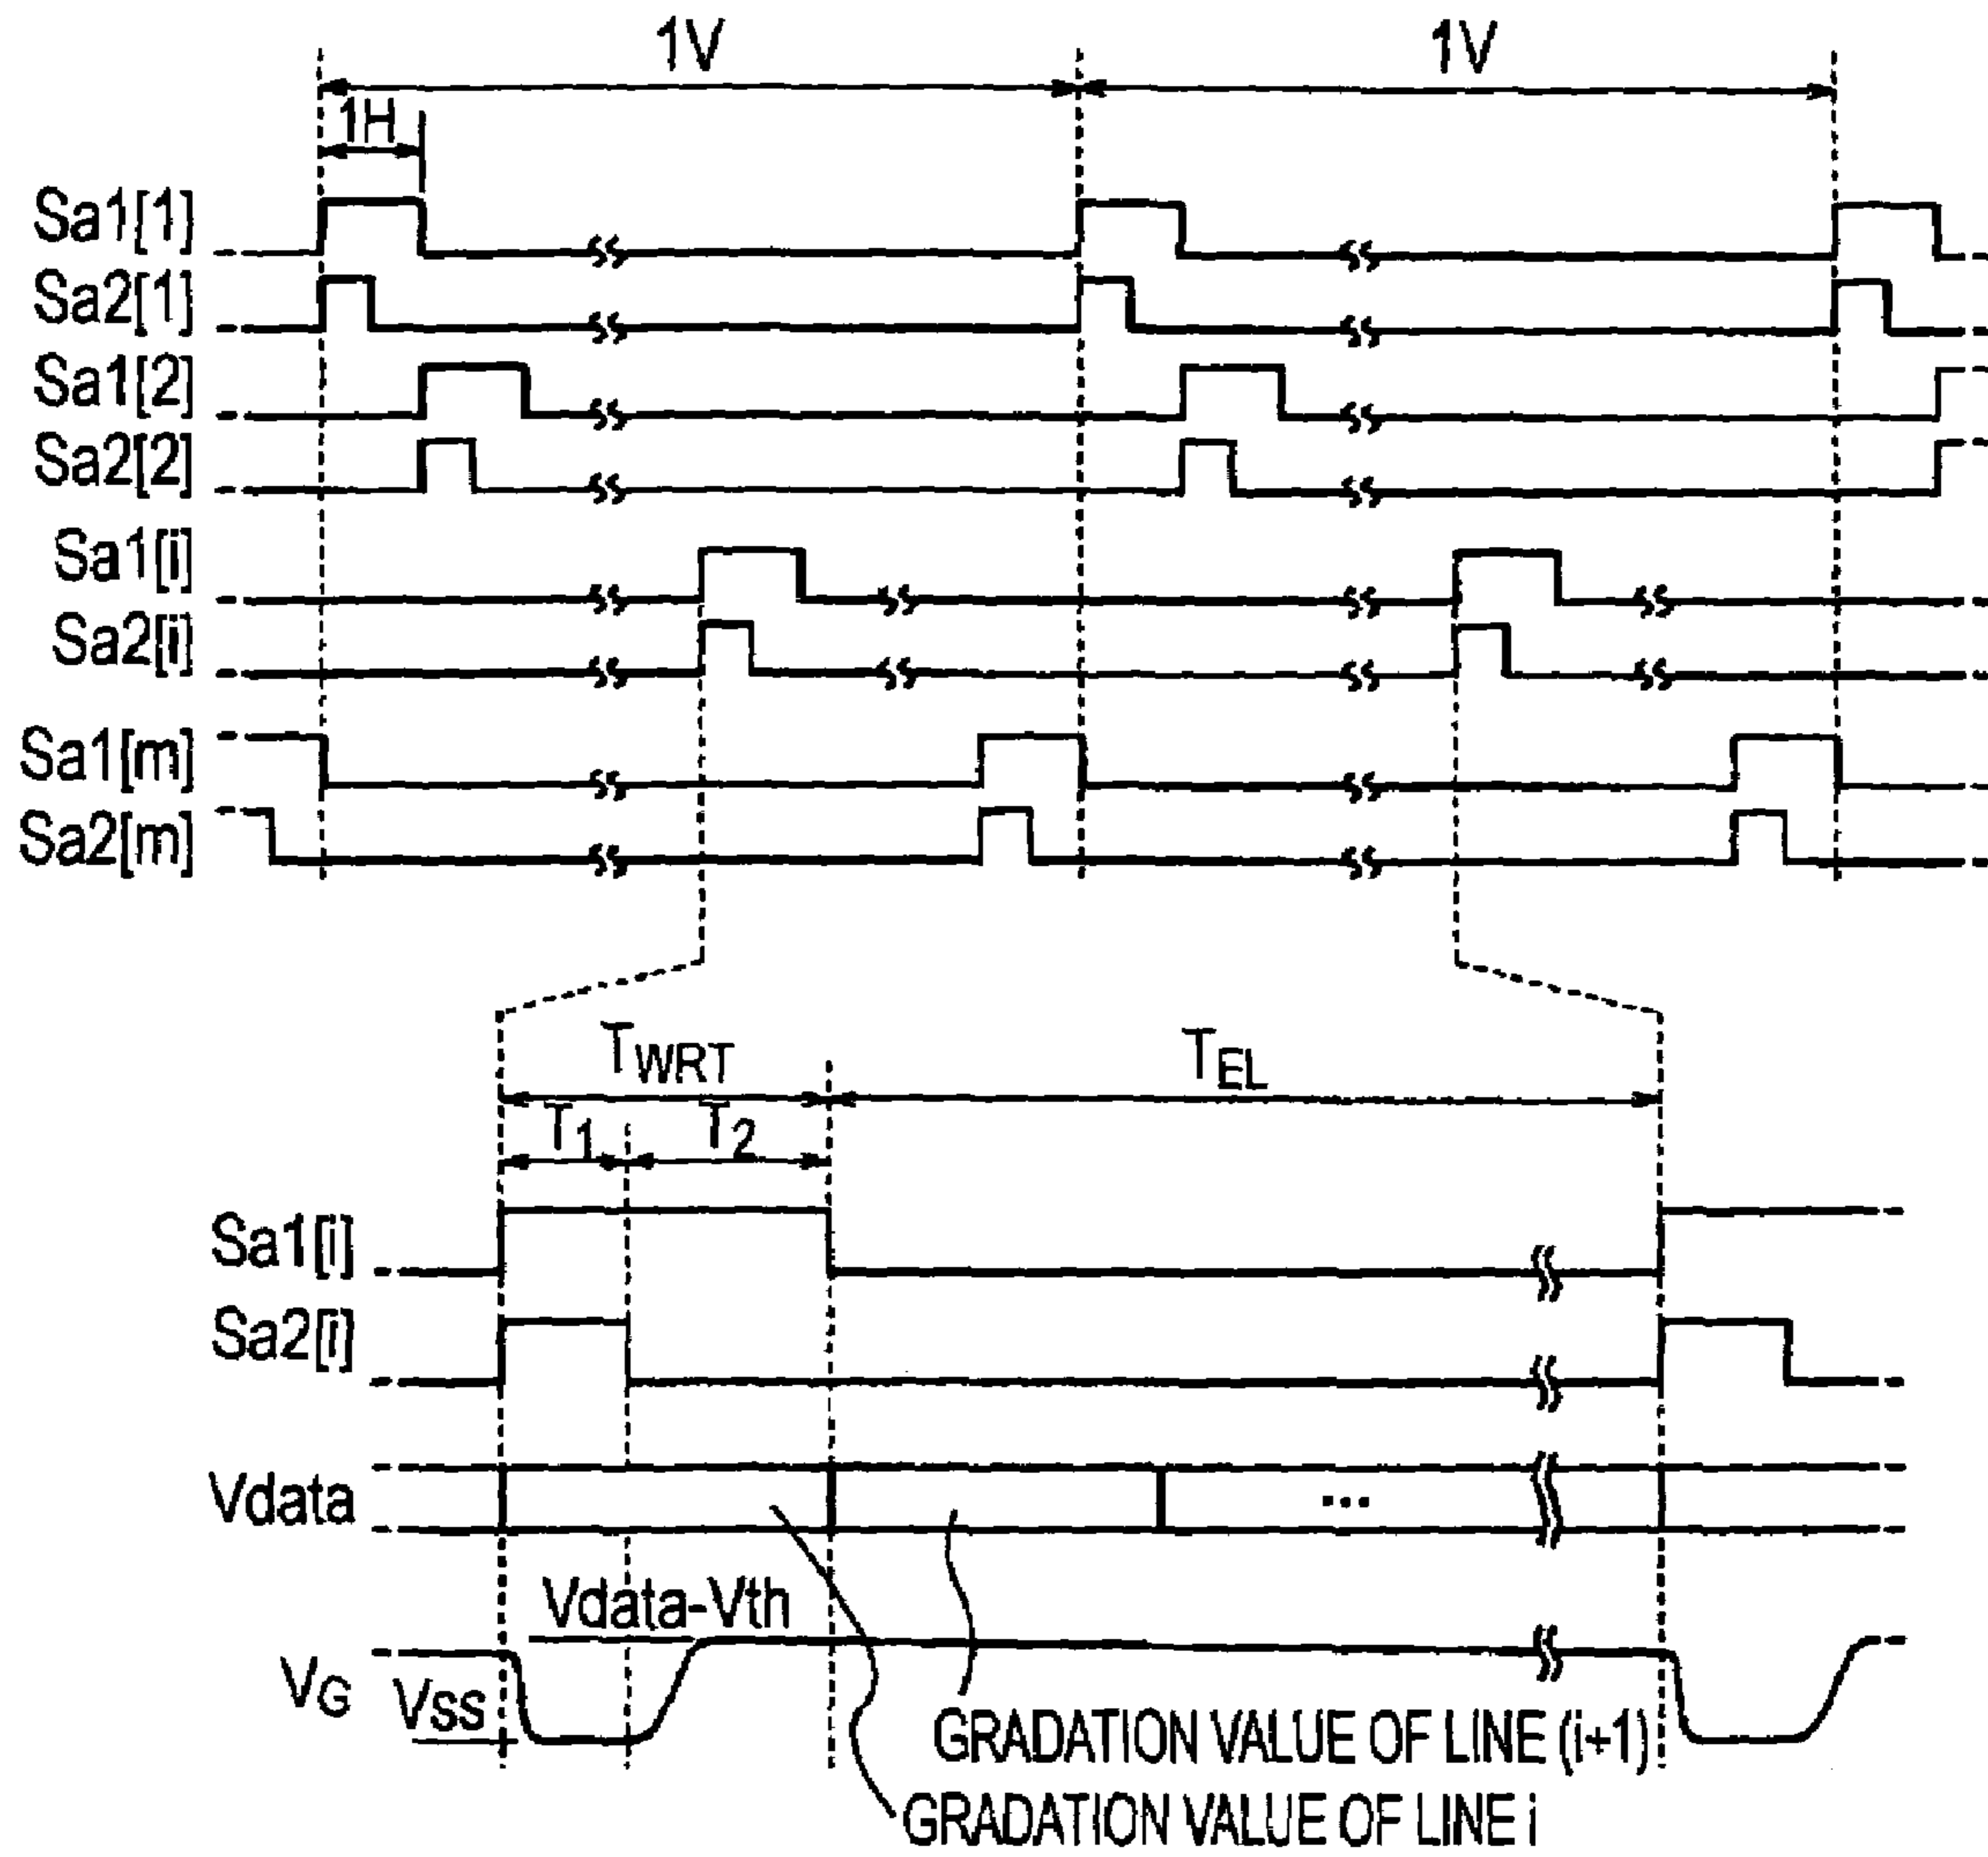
1V

1V

1H

Sa1[1]

Sa2[1]

Sa1[2]

Sa2[2]

Sa1[i]

Sa2[i]

Sa1[m]

Sa2[m]

$T_{WRT}$

$T_{EL}$

$T_1$

$T_2$

Sa1[i]

Sa2[i]

Vdata

...

Vdata-Vth

$V_G$

Vss

GRADATION VALUE OF LINE (i+1)

GRADATION VALUE OF LINE i